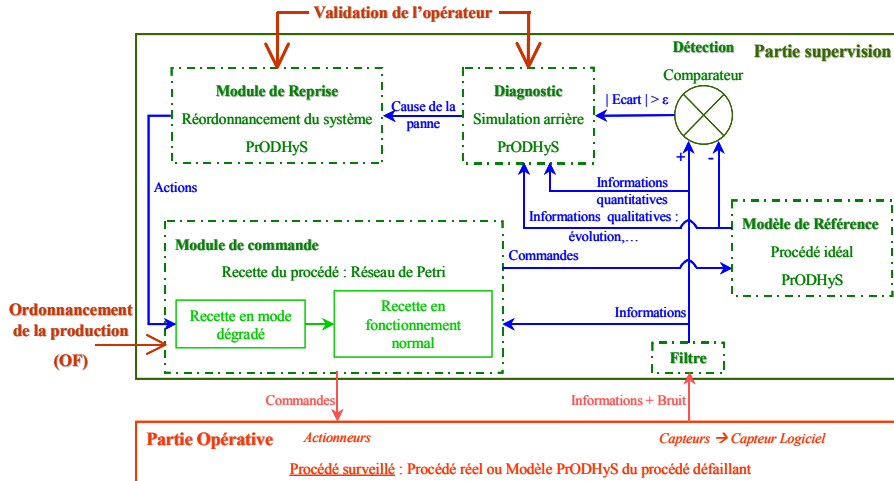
Validation de l'opérateur

Détection

Partie supervision

Module de Reprise

Réordonnancement du système

PrODHyS

Cause de la panne

Diagnostic

Simulation arrière

PrODHyS

| Ecart | > ε

Comparateur

+

-

Actions

Informations quantitatives

Informations qualitatives : évolution,…

Modèle de Référence

Procédé idéal

PrODHyS

Module de commande

Recette du procédé : Réseau de Petri

Commandes

Ordonnancement de la production

(OF)

Recette en mode dégradé

Recette en fonctionnement normal

Informations

Filtre

Commandes

Informations + Bruit

Partie Opérative

Actionneurs

Capteurs → Capteur Logiciel

Procédé surveillé : Procédé réel ou Modèle PrODHyS du procédé défaillant